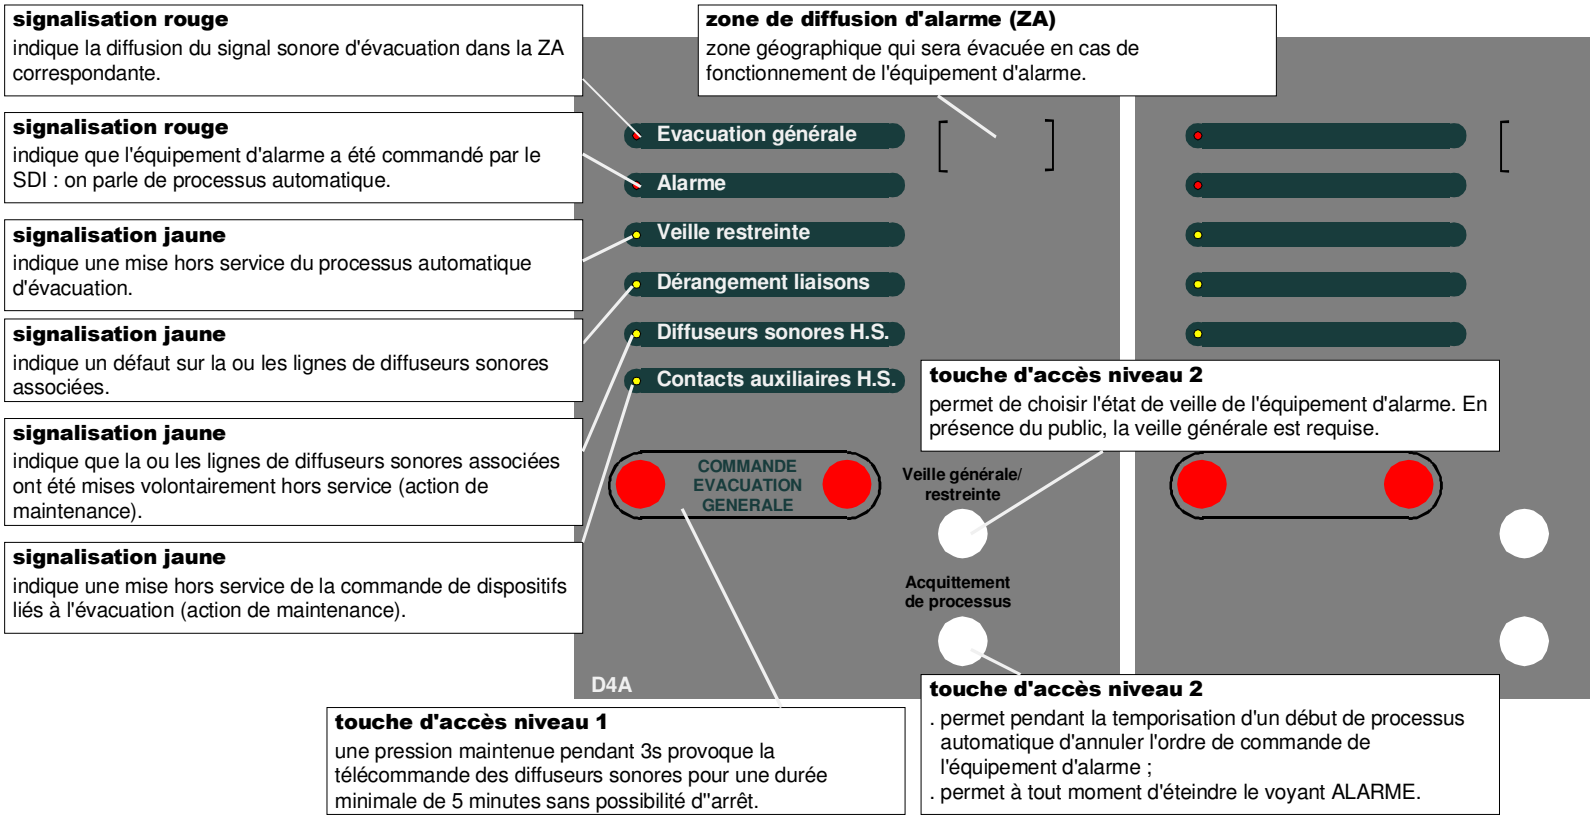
**signalisation rouge**
indique la diffusion du signal sonore d'évacuation dans la ZA correspondante.

**signalisation rouge**
indique que l'équipement d'alarme a été commandé par le SDI : on parle de processus automatique.

**signalisation jaune**
indique une mise hors service du processus automatique d'évacuation.

**signalisation jaune**
indique un défaut sur la ou les lignes de diffuseurs sonores associées.

**signalisation jaune**
indique que la ou les lignes de diffuseurs sonores associées ont été mises volontairement hors service (action de maintenance).

**signalisation jaune**
indique une mise hors service de la commande de dispositifs liés à l'évacuation (action de maintenance).

**zone de diffusion d'alarme (ZA)**
zone géographique qui sera évacuée en cas de fonctionnement de l'équipement d'alarme.

Evacuation générale
Alarme
Veille restreinte
Dérangement liaisons
Diffuseurs sonores H.S.
Contacts auxiliaires H.S.

COMMANDE EVACUATION GENERALE

Veille générale/ restreinte

Acquittement de processus

D4A

**touche d'accès niveau 2**
permet de choisir l'état de veille de l'équipement d'alarme. En présence du public, la veille générale est requise.

**touche d'accès niveau 1**
une pression maintenue pendant 3s provoque la télécommande des diffuseurs sonores pour une durée minimale de 5 minutes sans possibilité d''arrêt.

**touche d'accès niveau 2**
. permet pendant la temporisation d'un début de processus automatique d'annuler l'ordre de commande de l'équipement d'alarme ;
. permet à tout moment d'éteindre le voyant ALARME.